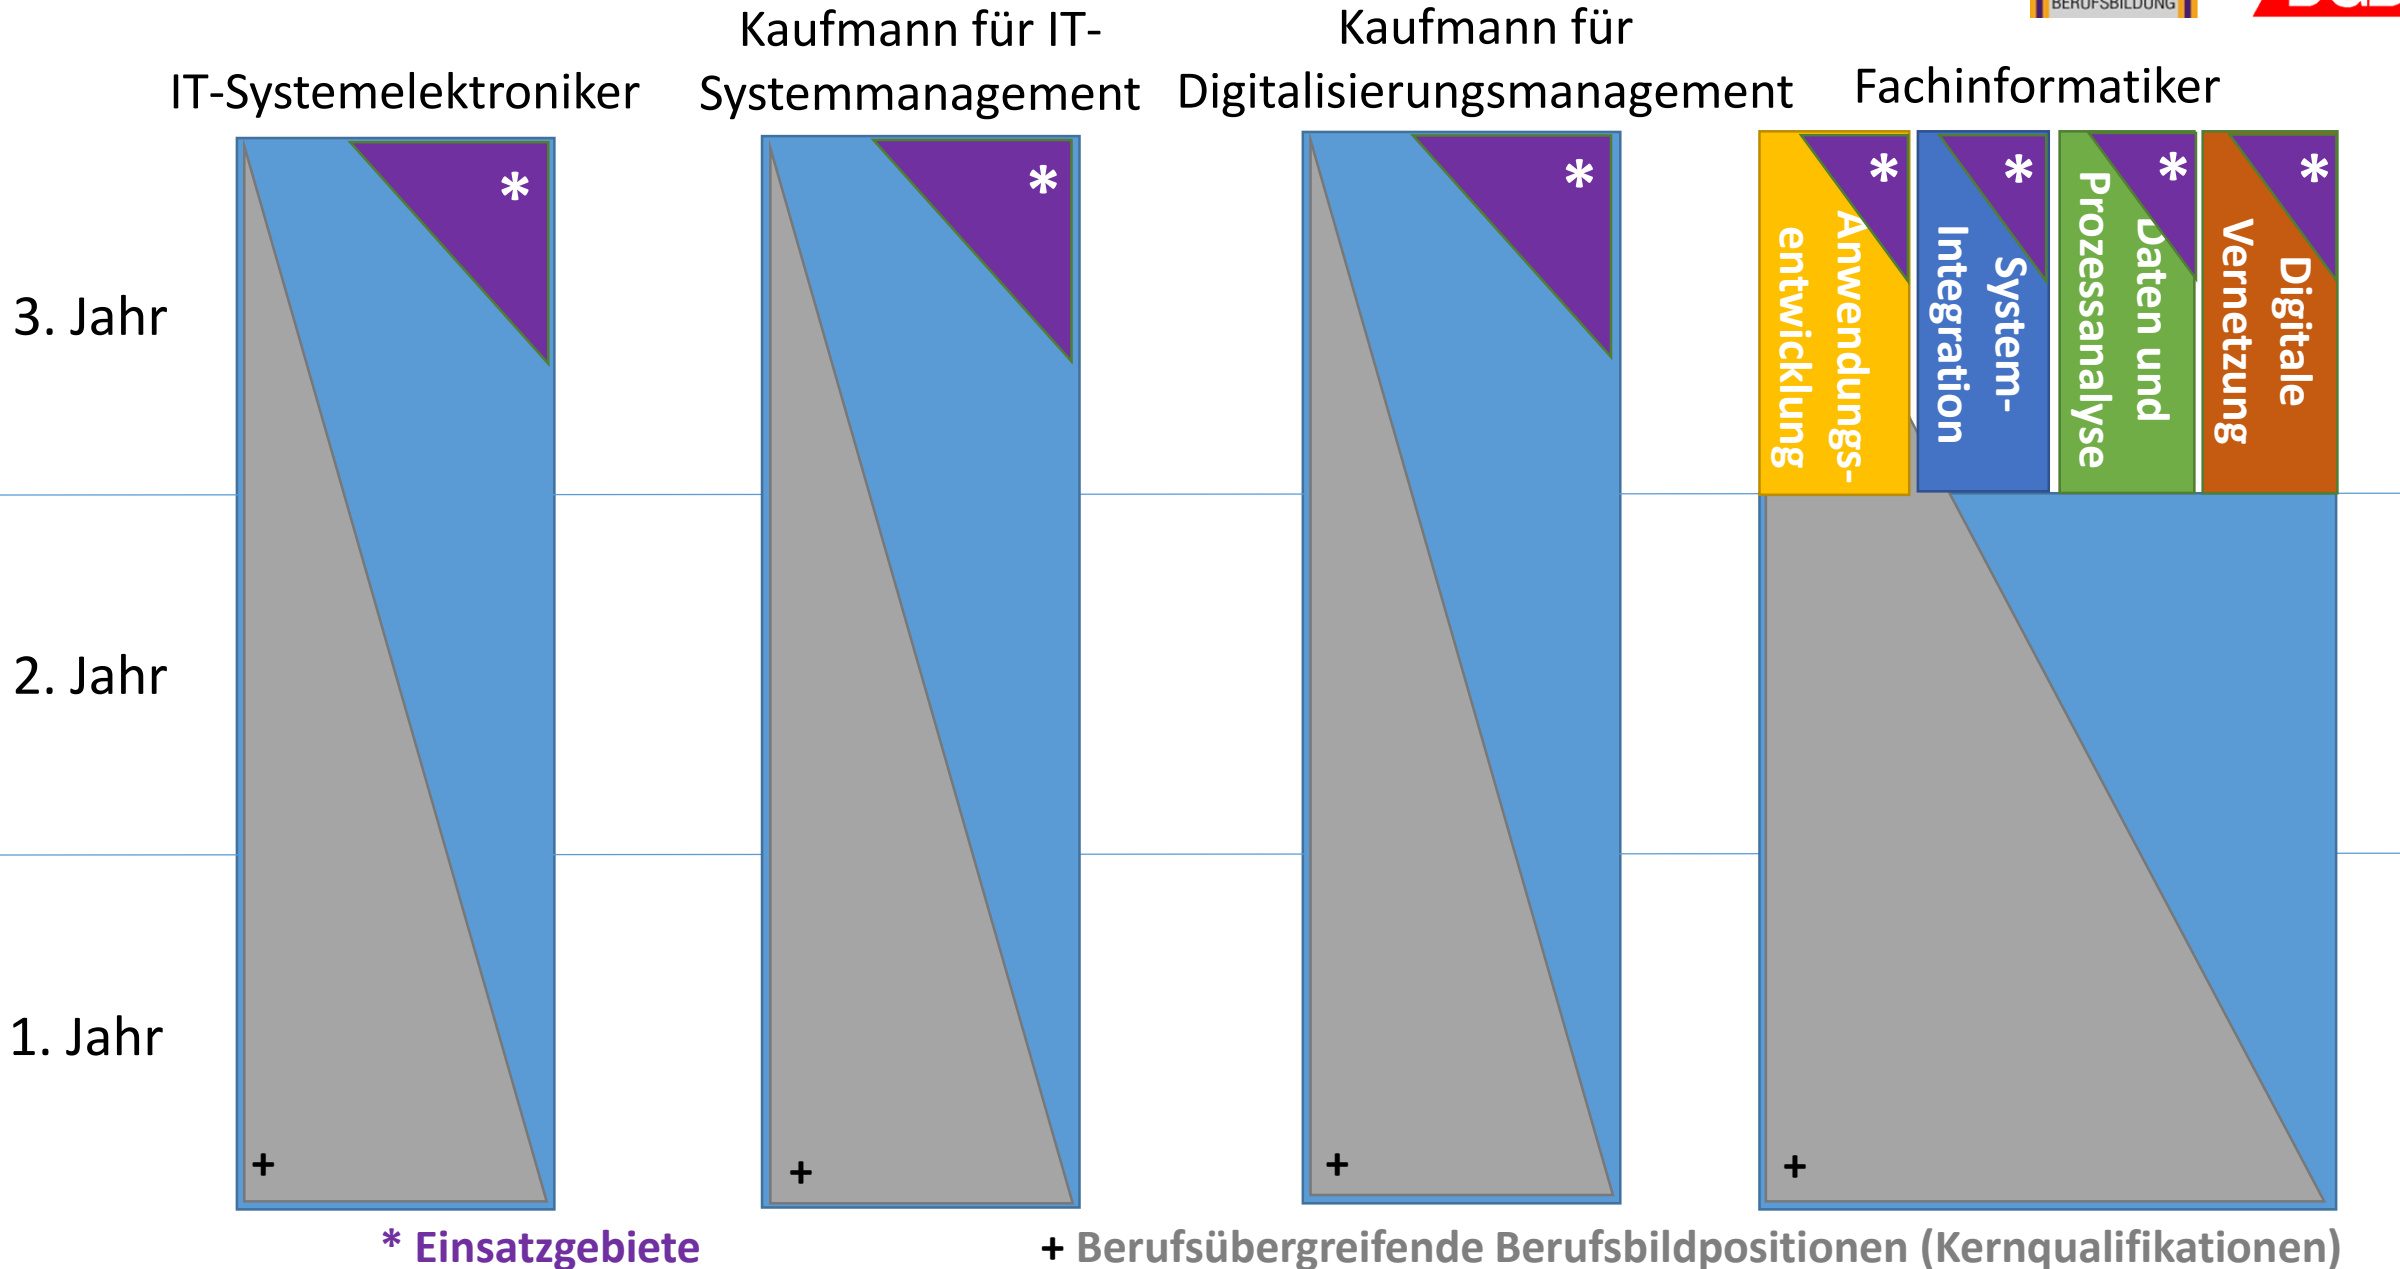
BERUFSBILDUNG

IT-Systemelektroniker

Kaufmann für IT-Systemmanagement

Kaufmann für Digitalisierungsmanagement

Fachinformatiker

3. Jahr

2. Jahr

1. Jahr

*

*

*

*
Anwendungs-entwicklung

*
System-Integration

*
Daten und Prozessanalyse

*
Digitale Vernetzung

+

+

+

+

* Einsatzgebiete

+ Berufsübergreifende Berufsbildpositionen (Kernqualifikationen)